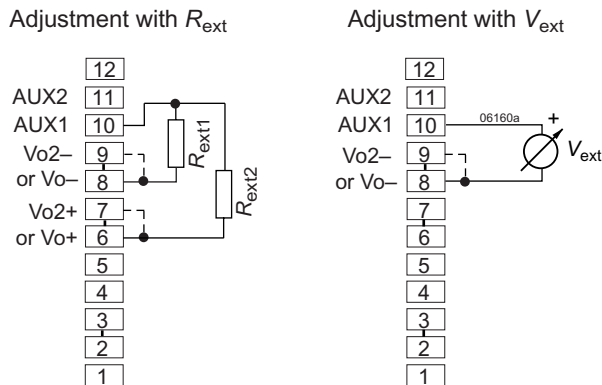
Adjustment with $R_{ext}$

12
AUX2 11
AUX1 10
Vo2– 9
or Vo– 8
Vo2+ 7
or Vo+ 6
5
4
3
2
1

$R_{ext1}$
$R_{ext2}$

Adjustment with $V_{ext}$

12
AUX2 11
AUX1 10
Vo2– 9
or Vo– 8
7
6
5
4
3
2
1

06160a
+
$V_{ext}$